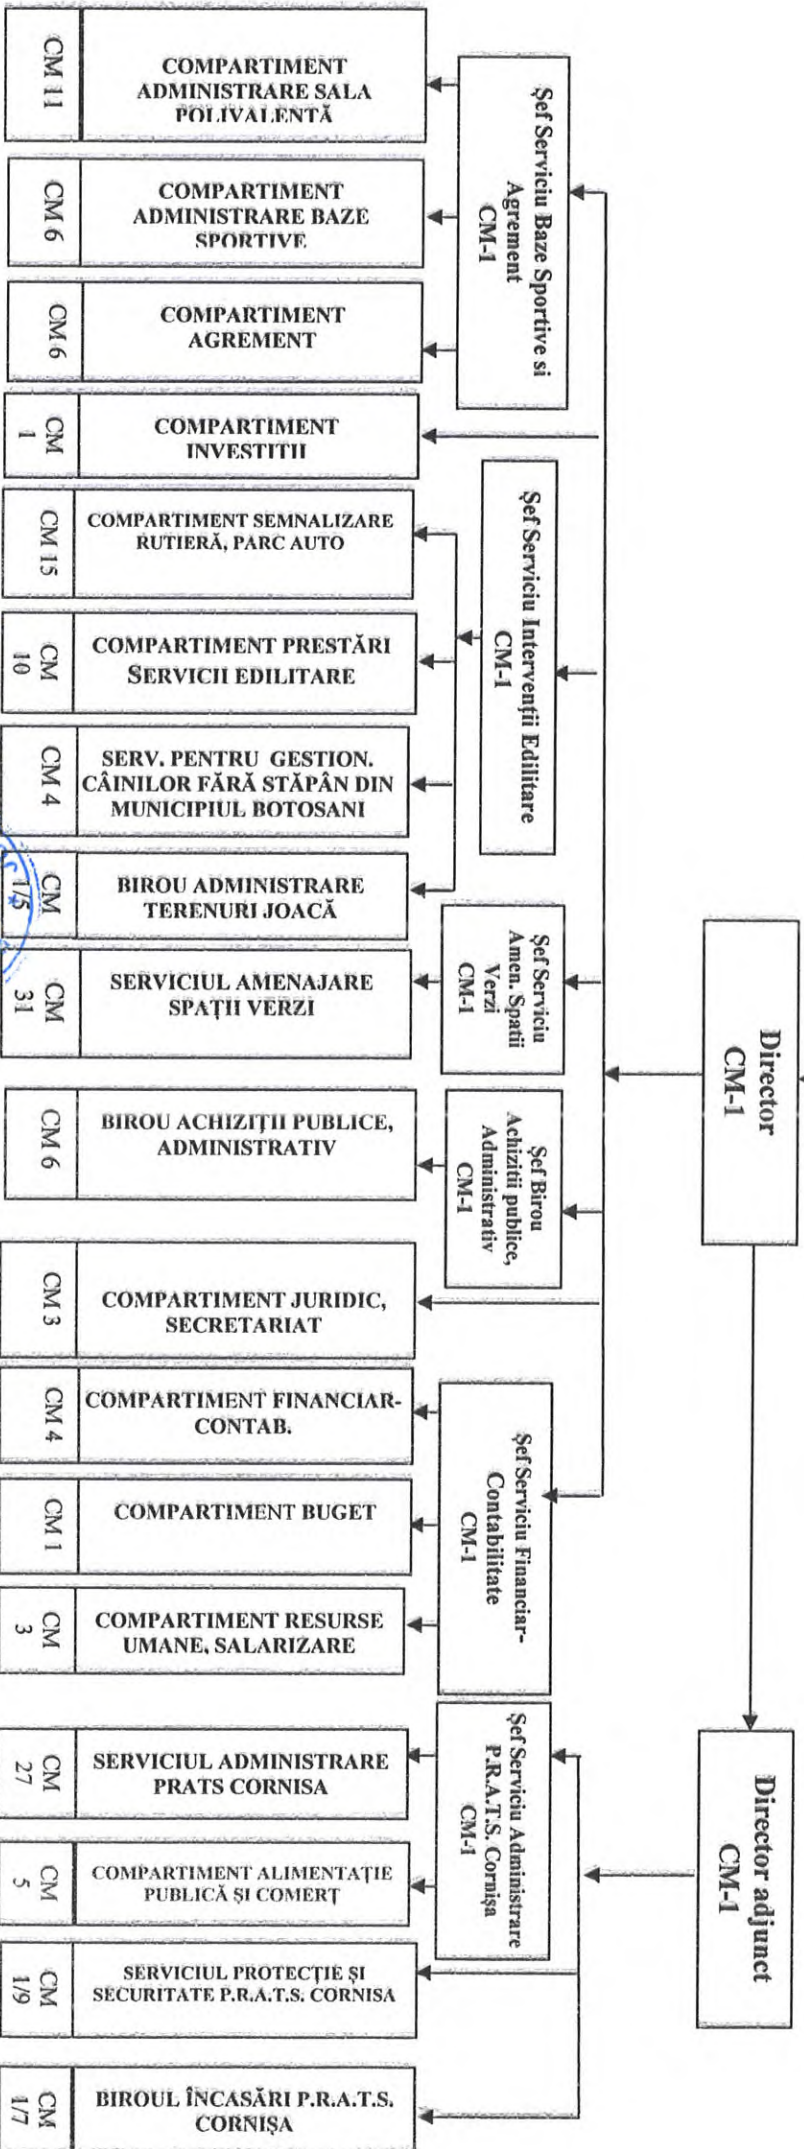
Director
CM-1

Director adjunct
CM-1

Şef Serviciu Baze Sportive si Agrement
CM-1

CM 11
COMPARTIMENT ADMINISTRARE SALA POLIVALENTĂ

CM 6
COMPARTIMENT ADMINISTRARE BAZE SPORTIVE

CM 6
COMPARTIMENT AGREMENT

CM 1
COMPARTIMENT INVESTITII

Şef Serviciu Intervenţii Edilitare
CM-1

CM 15
COMPARTIMENT SEMNALIZARE RUTIERĂ, PARC AUTO

CM 10
COMPARTIMENT PRESTĂRI SERVICII EDILITARE

CM 4
SERV. PENTRU GESTION. CÂINILOR FĂRĂ STĂPÂN DIN MUNICIPIUL BOTOSANI

CM 1/5
BIROU ADMINISTRARE TERENURI JOACĂ

Şef Serviciu Amen. Spatii Verzi
CM-1

CM 31
SERVICIUL AMENAJARE SPAŢII VERZI

Şef Birou Achiziţii publice, Administrativ
CM-1

CM 6
BIROU ACHIZIŢII PUBLICE, ADMINISTRATIV

CM 3
COMPARTIMENT JURIDIC, SECRETARIAT

Şef Serviciu Financiar-Contabilitate
CM-1

CM 4
COMPARTIMENT FINANCIAR-CONTAB.

CM 1
COMPARTIMENT BUGET

CM 3
COMPARTIMENT RESURSE UMANE, SALARIZARE

Şef Serviciu Administrare P.R.A.T.S. Cornişa
CM-1

CM 27
SERVICIUL ADMINISTRARE PRATS CORNISA

CM 5
COMPARTIMENT ALIMENTAŢIE PUBLICĂ ŞI COMERŢ

CM 1/9
SERVICIUL PROTECŢIE ŞI SECURITATE P.R.A.T.S. CORNISA

CM 1/7
BIROUL ÎNCASĂRI P.R.A.T.S. CORNIŞA